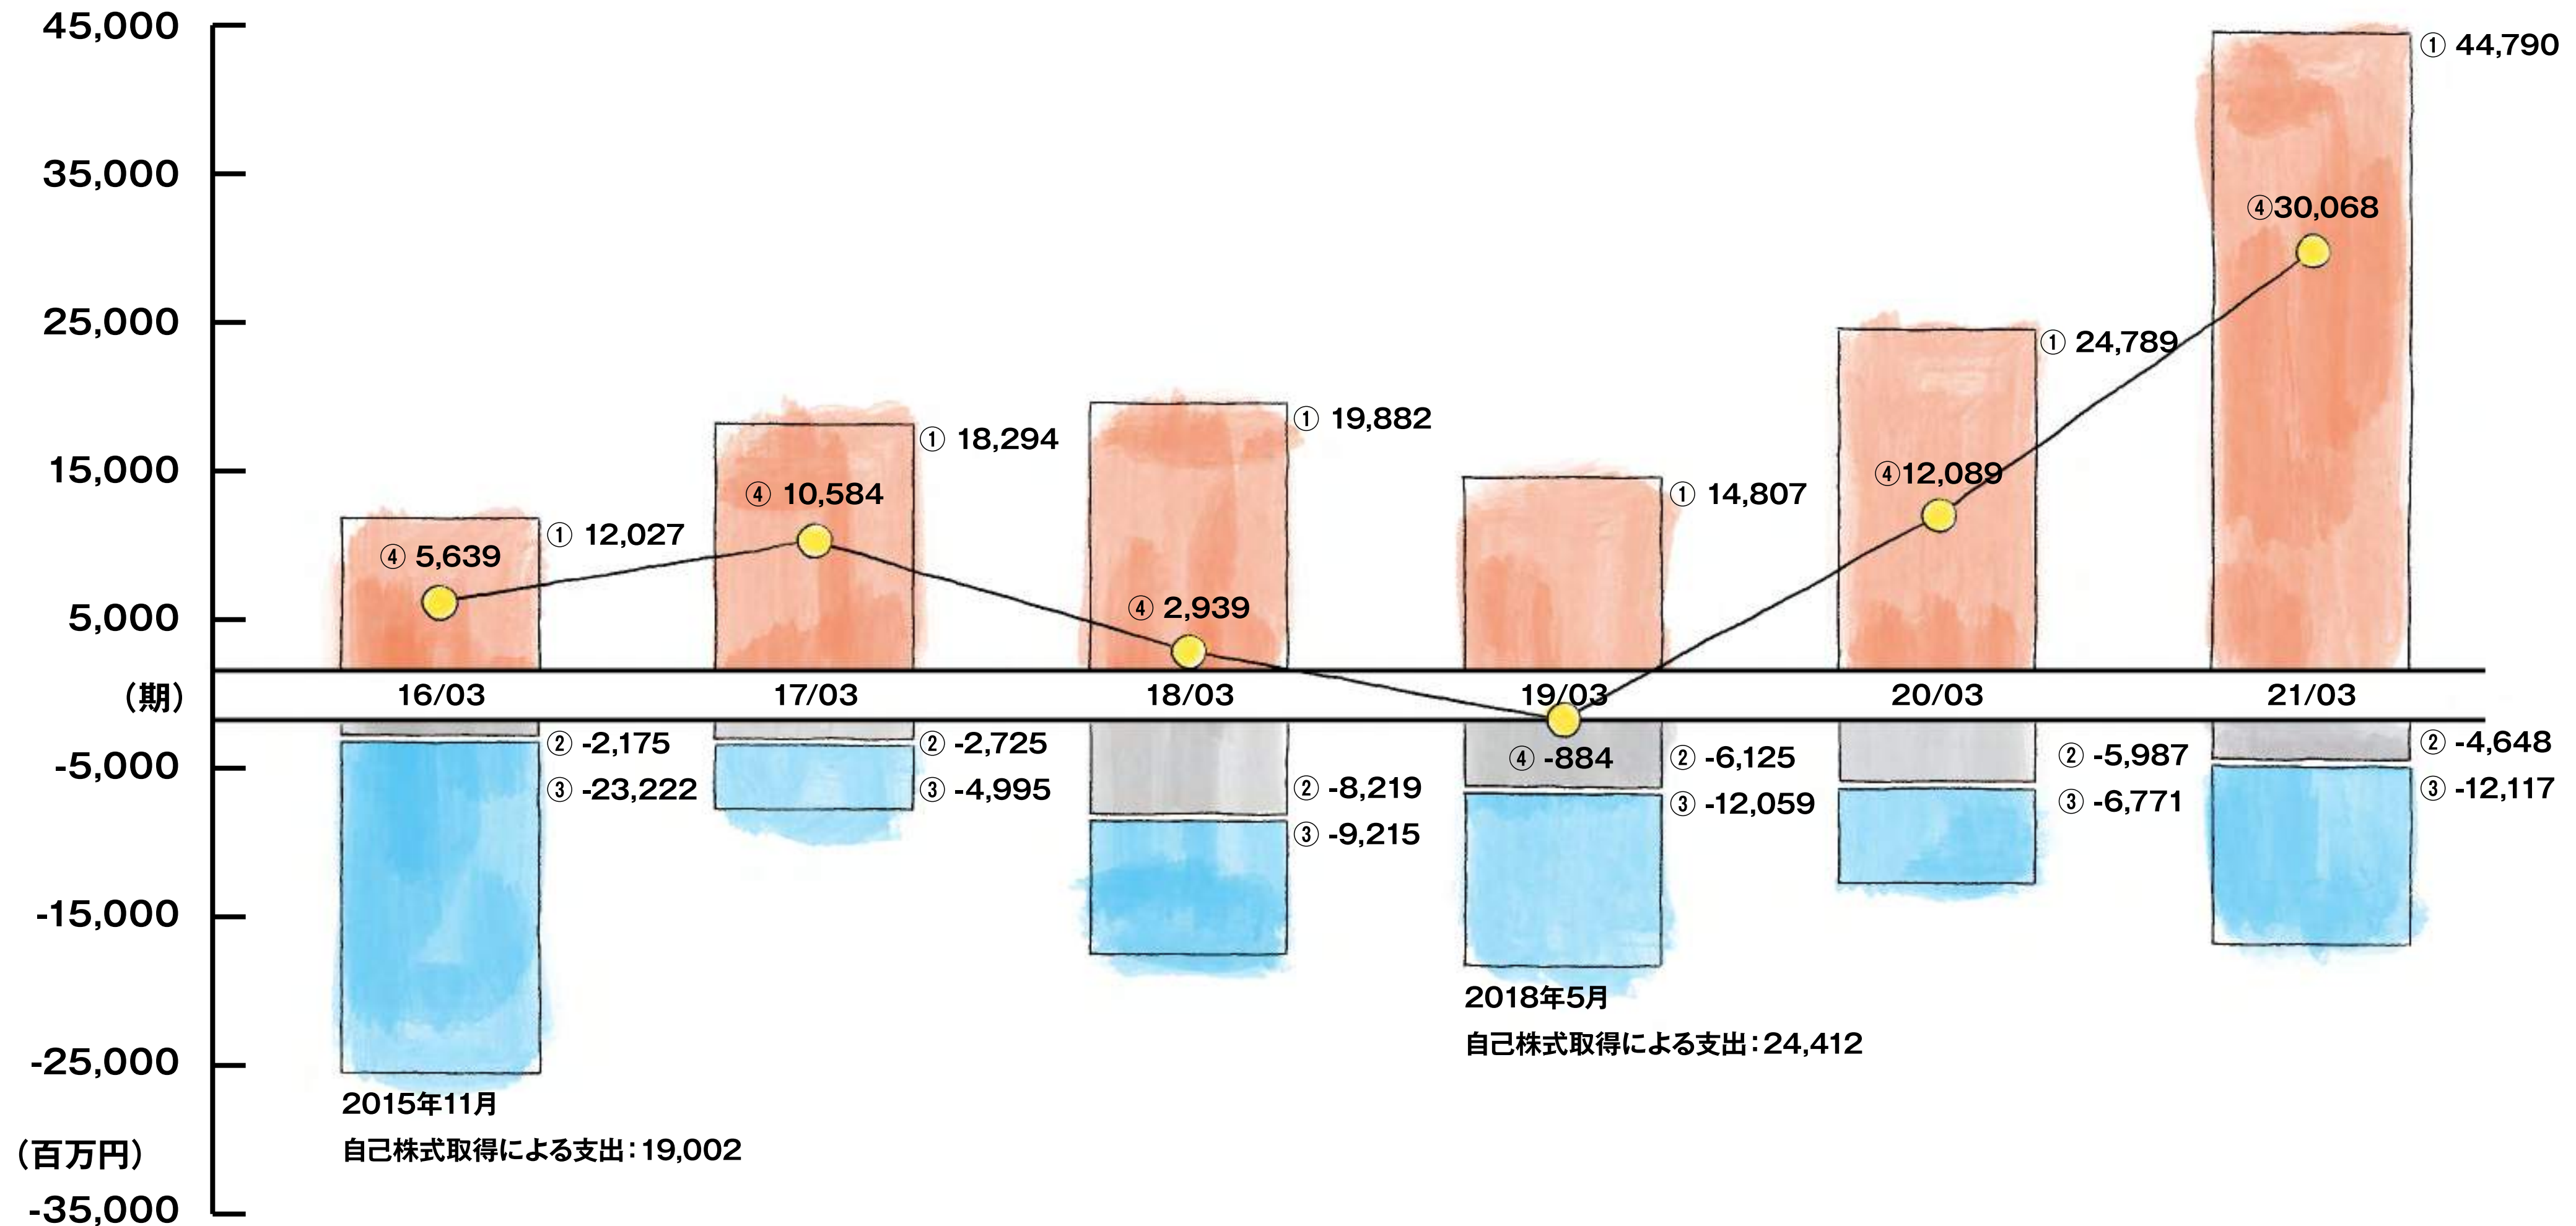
45,000
35,000
25,000
15,000
5,000
(期)
-5,000
-15,000
-25,000
(百万円)
-35,000

16/03
① 12,027
④ 5,639
② -2,175
③ -23,222
2015年11月
自己株式取得による支出:19,002

17/03
① 18,294
④ 10,584
② -2,725
③ -4,995

18/03
① 19,882
④ 2,939
② -8,219
③ -9,215

19/03
① 14,807
④ -884
② -6,125
③ -12,059
2018年5月
自己株式取得による支出:24,412

20/03
① 24,789
④12,089
② -5,987
③ -6,771

21/03
① 44,790
④30,068
② -4,648
③ -12,117